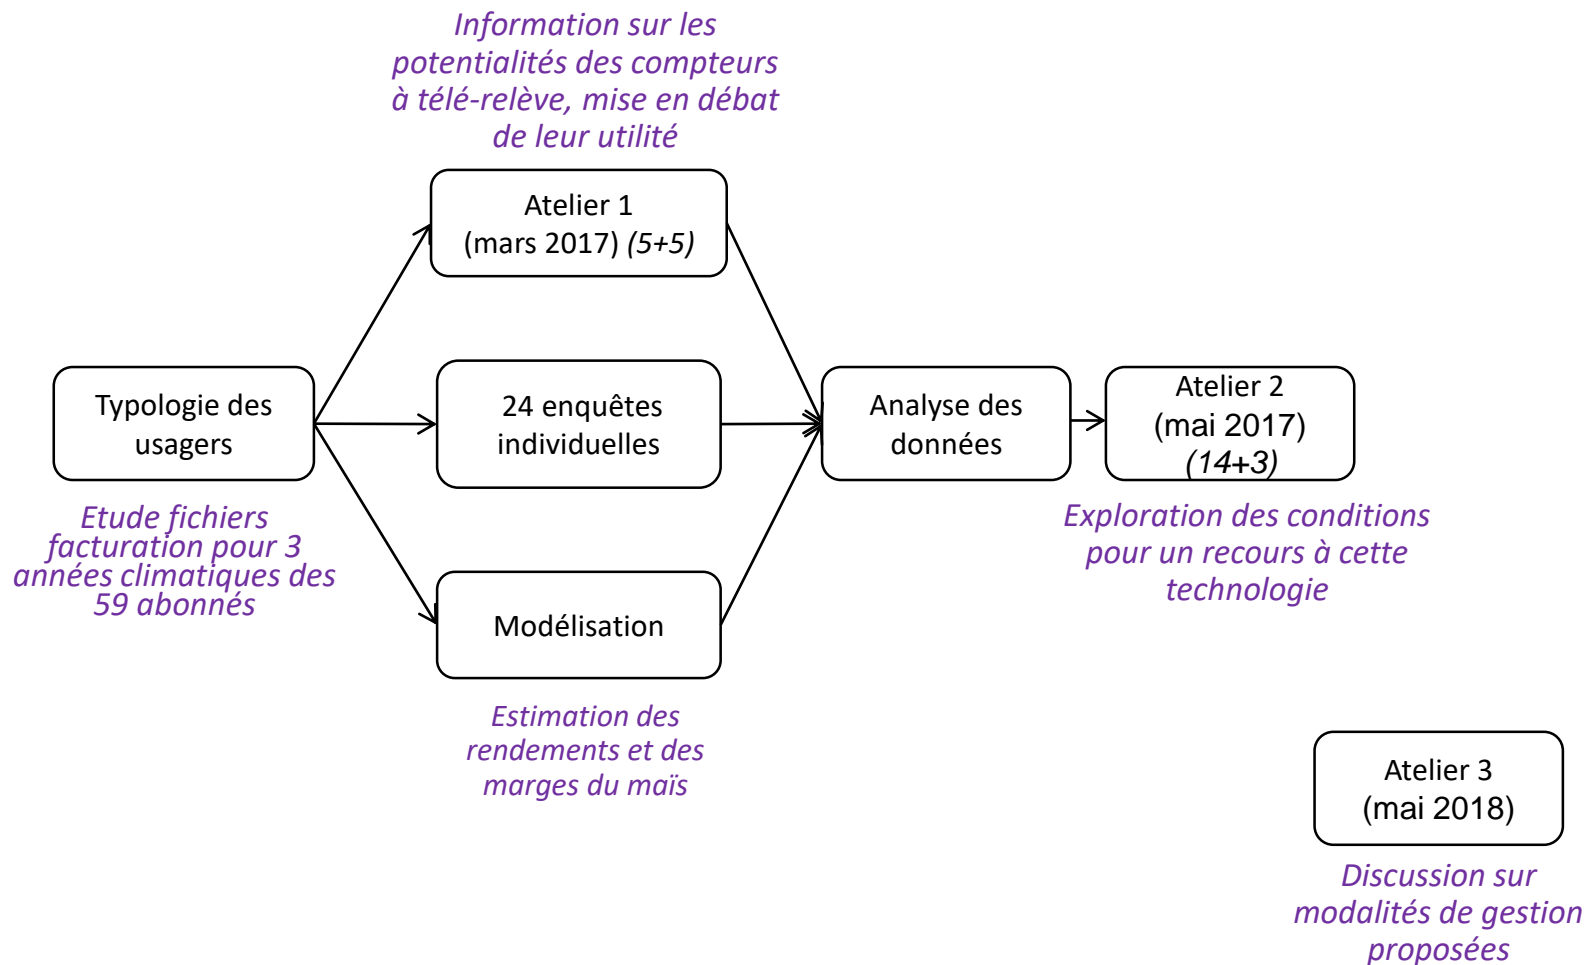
Information sur les potentialités des compteurs à télé-relève, mise en débat de leur utilité

Atelier 1
(mars 2017) (5+5)

Typologie des usagers

Etude fichiers facturation pour 3 années climatiques des 59 abonnés

24 enquêtes individuelles

Modélisation

Estimation des rendements et des marges du maïs

Analyse des données

Atelier 2
(mai 2017)
(14+3)

Exploration des conditions pour un recours à cette technologie

Atelier 3
(mai 2018)

Discussion sur modalités de gestion proposées